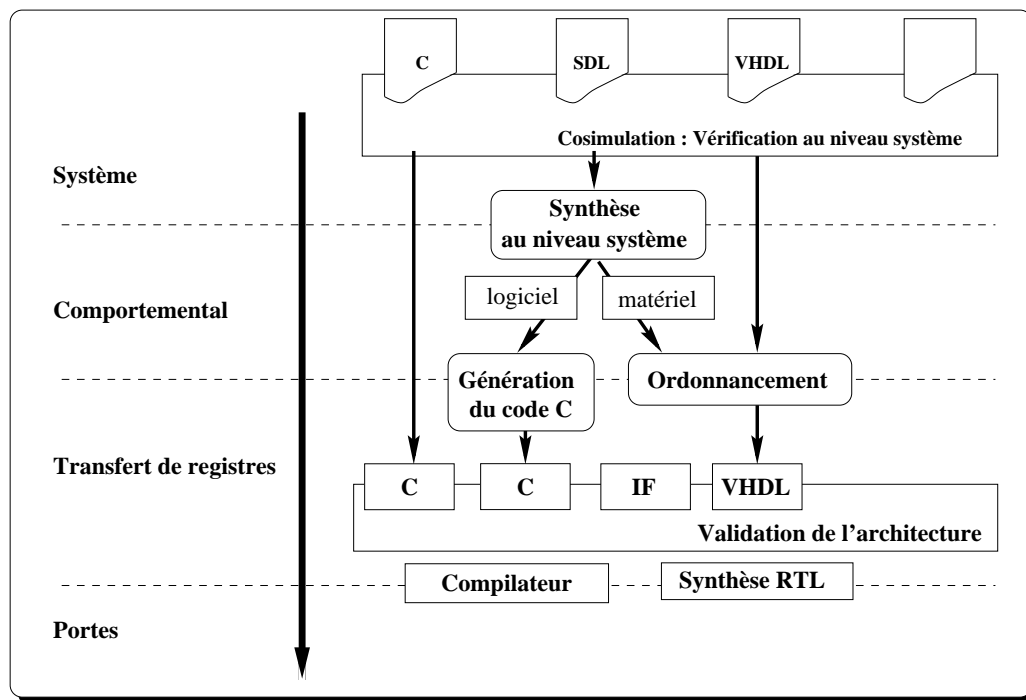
C

SDL

VHDL

Cosimulation : Vérification au niveau système

Système

Synthèse au niveau système

Comportemental

logiciel

matériel

Génération du code C

Ordonnancement

Transfert de registres

C

C

IF

VHDL

Validation de l'architecture

Compilateur

Synthèse RTL

Portes